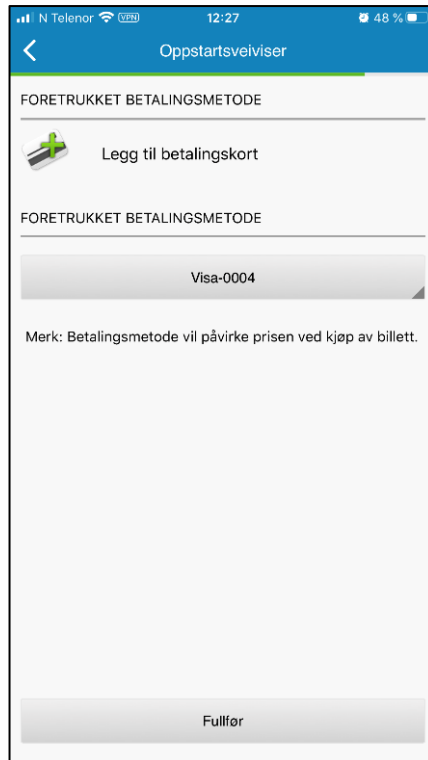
N Telenor VPN 12:27 48 %

Oppstartsveiviser

FORETRUKKET BETALINGSMETODE

Legg til betalingskort

FORETRUKKET BETALINGSMETODE

Visa-0004

Merk: Betalingsmetode vil påvirke prisen ved kjøp av billett.

Fullfør